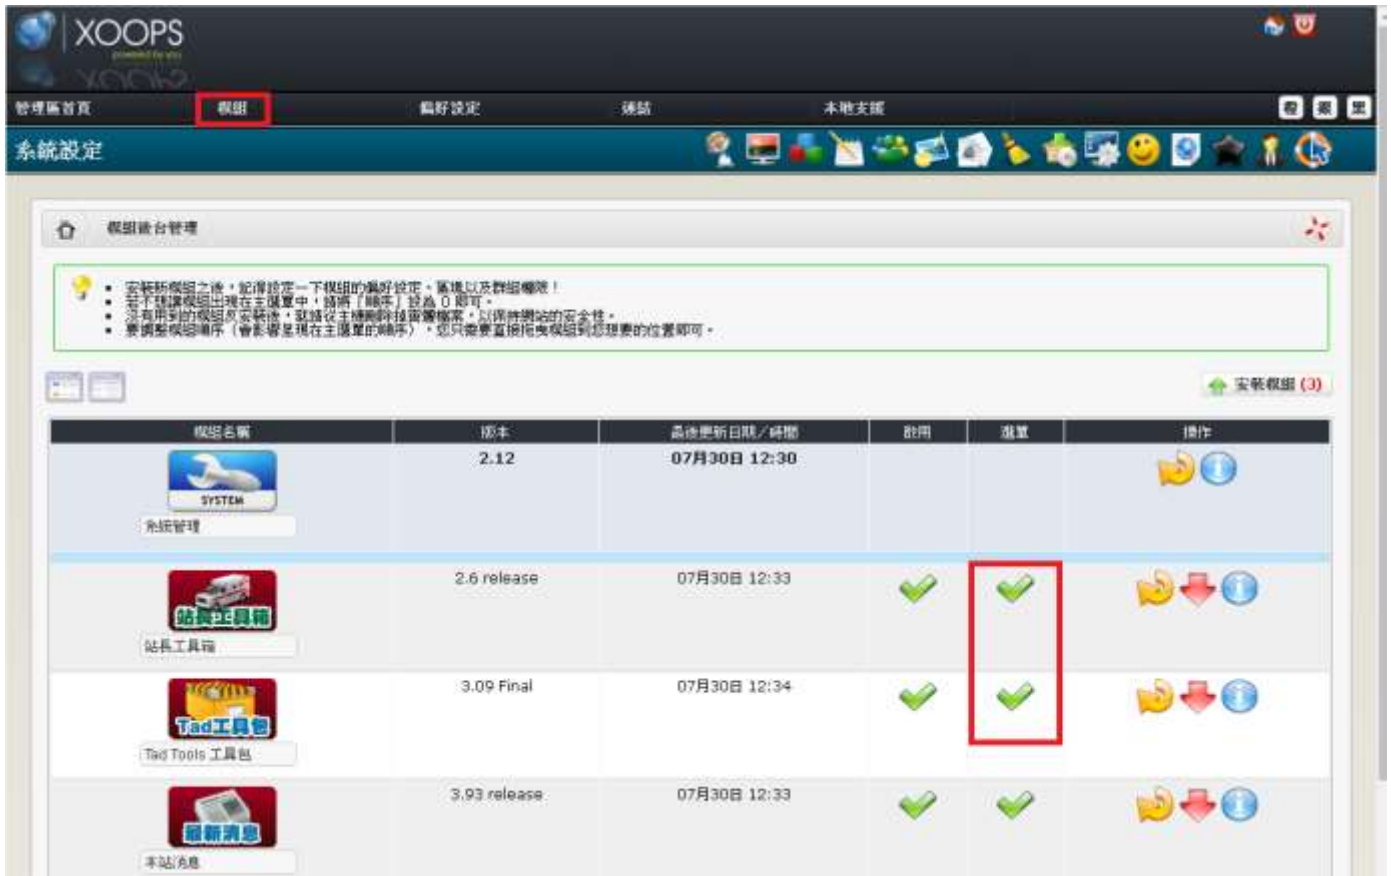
XOOPS

管理區首頁 模組 偏好設定 連結 本地支援

系統設定

模組後台管理

安裝新模組之後，記得設定一下模組的偏好設定、區塊以及群組權限！
若不想讓模組出現在主選單中，請將「順序」設為 0 即可。
沒有用到的模組反安裝後，就請從主機刪除該目錄檔案，以保持網站的安全性。
要調整模組順序（會影響呈現在主選單的順序），您只需要直接拖曳模組到您想要的位置即可。

安裝模組 (3)

| 模組名稱 | 版本 | 最後更新日期／時間 | 啟用 | 選單 | 操作 |
|---|---|---|---|---|---|
| SYSTEM 系統管理 | 2.12 | 07月30日 12:30 | | | |
| 站長工具箱 站長工具箱 | 2.6 release | 07月30日 12:33 | | | |
| Tad工具包 Tad Tools 工具包 | 3.09 Final | 07月30日 12:34 | | | |
| 最新消息 本站消息 | 3.93 release | 07月30日 12:33 | | | |